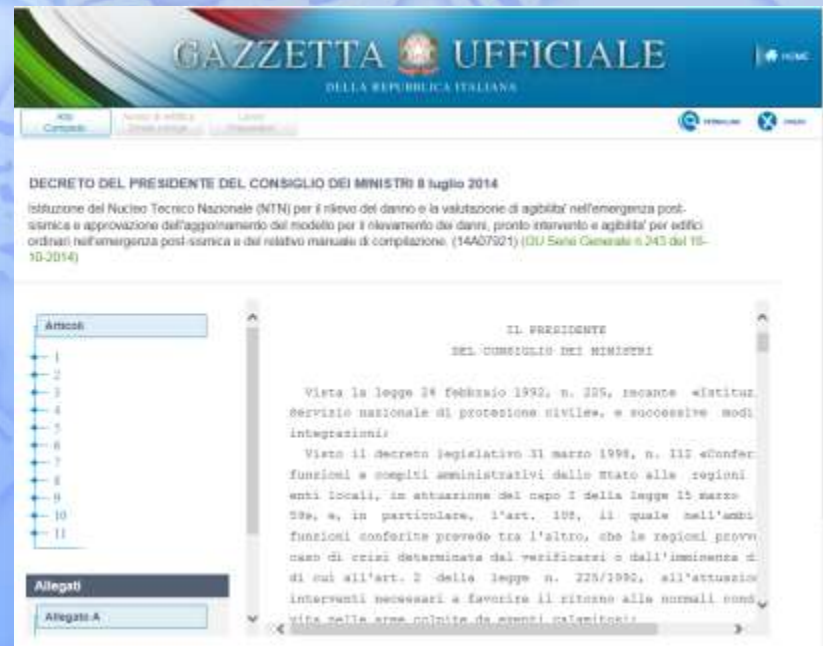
GAZZETTA UFFICIALE
DELLA REPUBBLICA ITALIANA

HOME

Atto Completo

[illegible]

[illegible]

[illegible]

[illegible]

DECRETO DEL PRESIDENTE DEL CONSIGLIO DEI MINISTRI 8 luglio 2014

Istituzione del Nucleo Tecnico Nazionale (NTN) per il rilievo del danno e la valutazione di agibilita' nell'emergenza post-sismica e approvazione dell'aggiornamento del modello per il rilevamento dei danni, pronto intervento e agibilita' per edifici ordinari nell'emergenza post-sismica e del relativo manuale di compilazione. (14A07921) (GU Serie Generale n.243 del 18-10-2014)

Articoli
1
2
3
4
5
6
7
8
9
10
11

Allegati
Allegato A

IL PRESIDENTE
DEL CONSIGLIO DEI MINISTRI

Vista la legge 24 febbraio 1992, n. 225, recante «Istituz servizio nazionale di protezione civile», e successive modi integrazioni;
Visto il decreto legislativo 31 marzo 1998, n. 112 «Confer funzioni e compiti amministrativi dello Stato alle regioni enti locali, in attuazione del capo I della legge 15 marzo 59», e, in particolare, l'art. 108, il quale nell'ambi funzioni conferite prevede tra l'altro, che le regioni provv caso di crisi determinate dal verificarsi o dall'imminenza d di cui all'art. 2 della legge n. 225/1992, all'attuazio interventi necessari a favorire il ritorno alle normali cond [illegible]